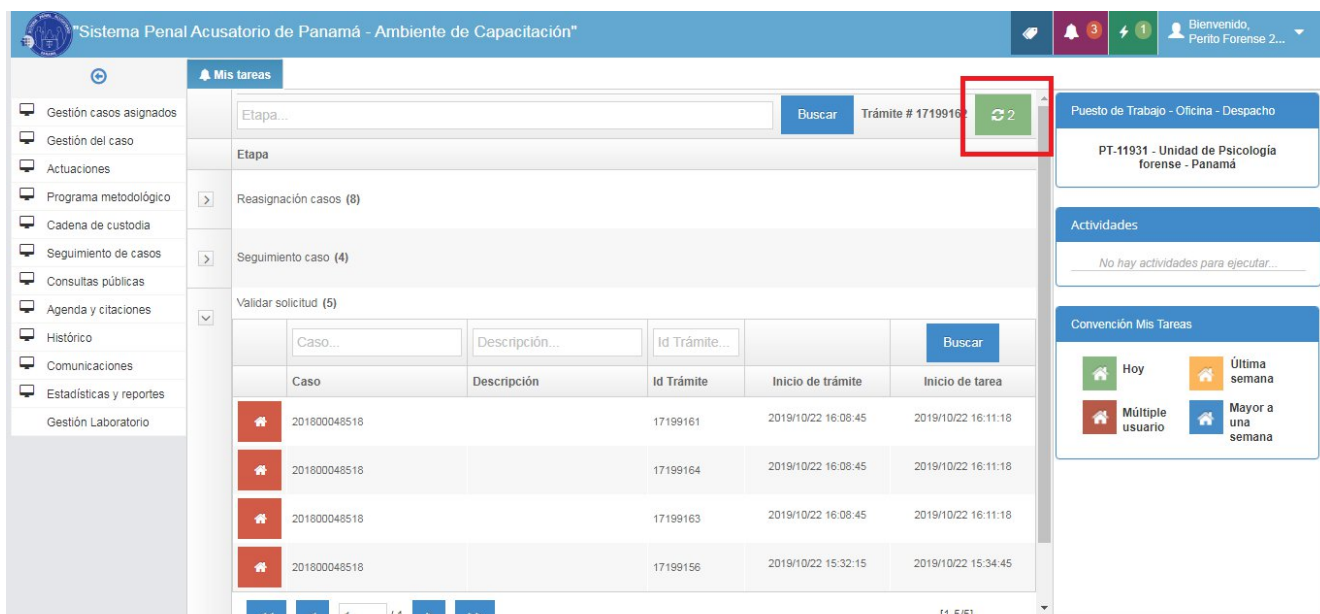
"Sistema Penal Acusatorio de Panamá - Ambiente de Capacitación"

3 1 Bienvenido, Perito Forense 2...

Gestión casos asignados
Gestión del caso
Actuaciones
Programa metodológico
Cadena de custodia
Seguimiento de casos
Consultas públicas
Agenda y citaciones
Histórico
Comunicaciones
Estadísticas y reportes
Gestión Laboratorio

Mis tareas

Etapa...
Buscar
Trámite # 17199162
2

Etapa

Reasignación casos (8)

Seguimiento caso (4)

Validar solicitud (5)

Caso... | Descripción... | Id Trámite... | Buscar

| | Caso | Descripción | Id Trámite | Inicio de trámite | Inicio de tarea |
|---|---|---|---|---|---|
| | 201800048518 | | 17199161 | 2019/10/22 16:08:45 | 2019/10/22 16:11:18 |
| | 201800048518 | | 17199164 | 2019/10/22 16:08:45 | 2019/10/22 16:11:18 |
| | 201800048518 | | 17199163 | 2019/10/22 16:08:45 | 2019/10/22 16:11:18 |
| | 201800048518 | | 17199156 | 2019/10/22 15:32:15 | 2019/10/22 15:34:45 |

[1-5/5]

Puesto de Trabajo - Oficina - Despacho

PT-11931 - Unidad de Psicología forense - Panamá

Actividades

No hay actividades para ejecutar...

Convención Mis Tareas

Hoy
Última semana
Múltiple usuario
Mayor a una semana